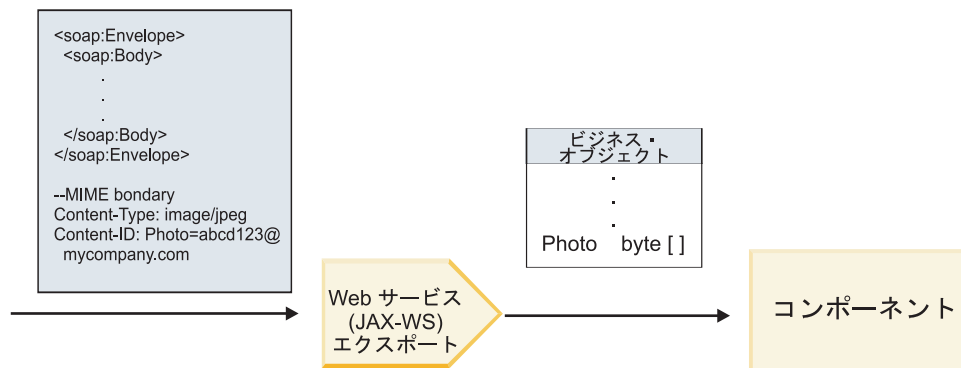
<soap:Envelope>
<soap:Body>
.
.
.
</soap:Body>
</soap:Envelope>

--MIME bondary
Content-Type: image/jpeg
Content-ID: Photo=abcd123@mycompany.com

ビジネス・オブジェクト
.
.
.
Photo byte [ ]

Web サービス (JAX-WS) エクスポート

コンポーネント